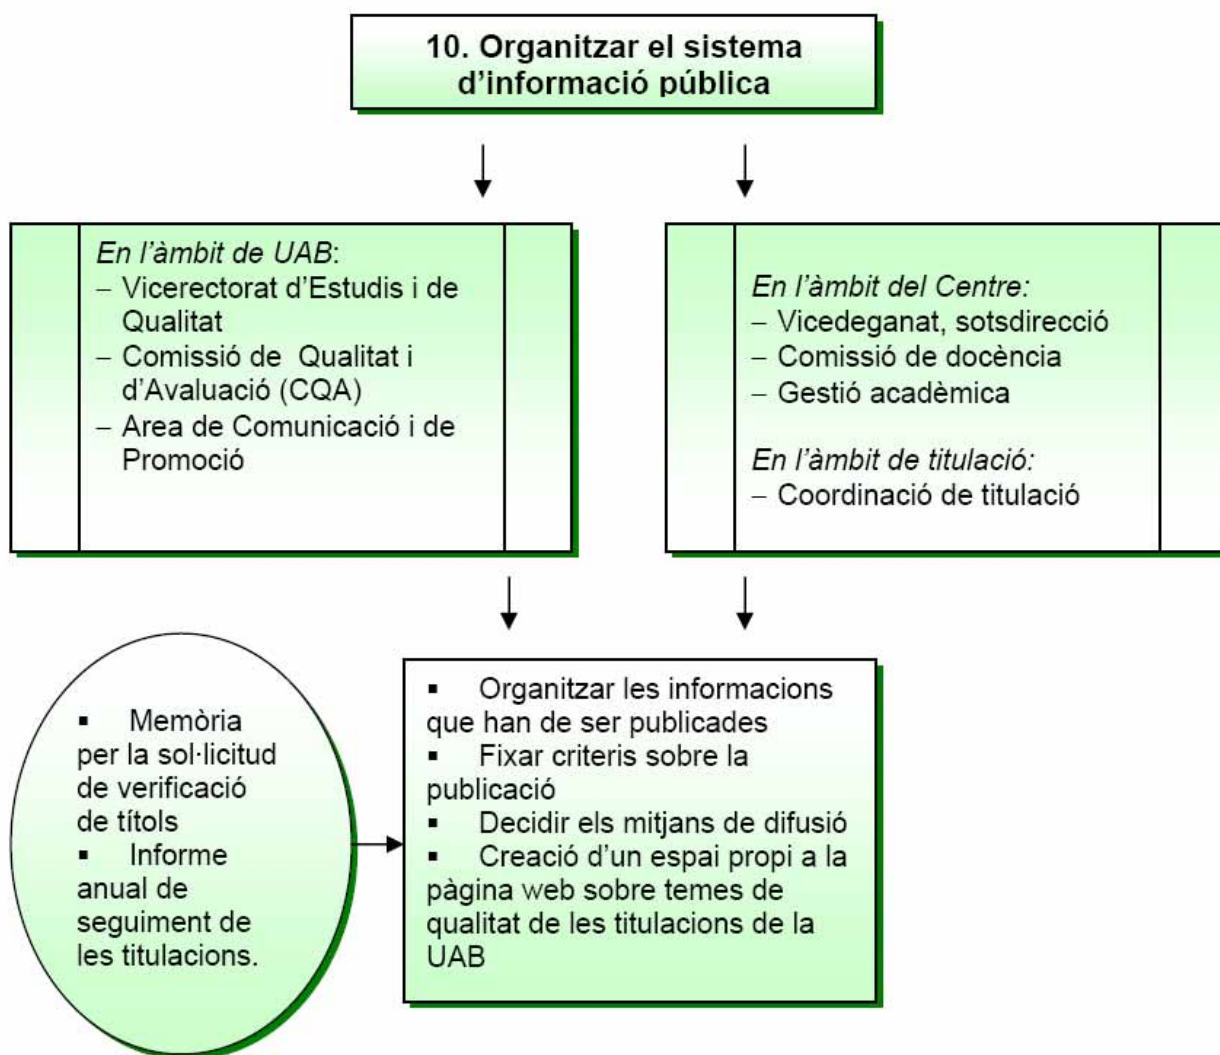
10. Organitzar el sistema d'informació pública

En l'àmbit de UAB:
– Vicerectorat d'Estudis i de Qualitat
– Comissió de Qualitat i d'Avaluació (CQA)
– Area de Comunicació i de Promoció

En l'àmbit del Centre:
– Vicedeganat, sotsdirecció
– Comissió de docència
– Gestió acadèmica

En l'àmbit de titulació:
– Coordinació de titulació

▪ Memòria per la sol·licitud de verificació de títols
▪ Informe anual de seguiment de les titulacions.

▪ Organitzar les informacions que han de ser publicades
▪ Fixar criteris sobre la publicació
▪ Decidir els mitjans de difusió
▪ Creació d'un espai propi a la pàgina web sobre temes de qualitat de les titulacions de la UAB